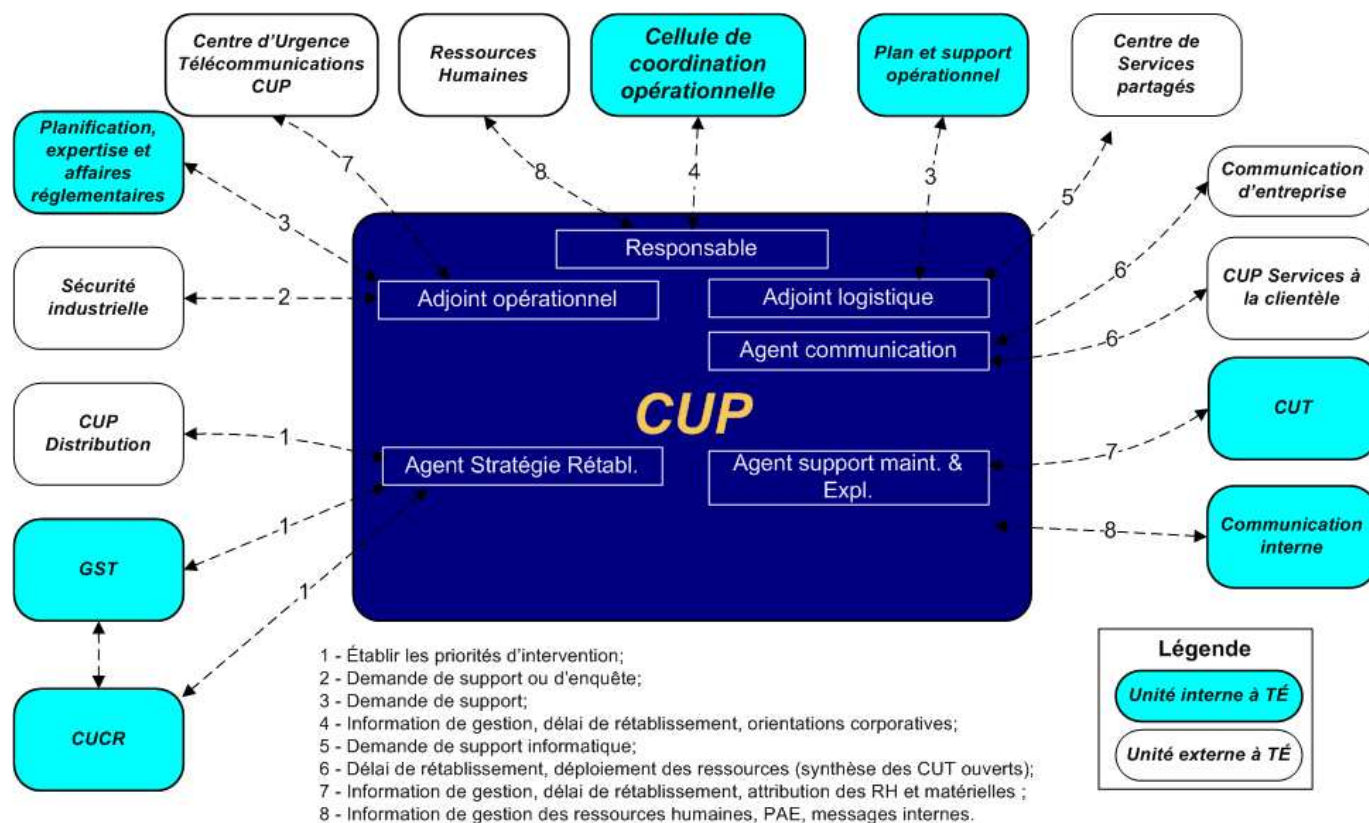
Centre d'Urgence Télécommunications CUP

Ressources Humaines

Cellule de coordination opérationnelle

Plan et support opérationnel

Centre de Services partagés

Planification, expertise et affaires réglementaires

Communication d'entreprise

Sécurité industrielle

CUP Services à la clientèle

CUP Distribution

CUT

GST

Communication interne

CUCR

7 8 4 3 5 3 6 2 6 1 7 1 8 1

Responsable

Adjoint opérationnel

Adjoint logistique

Agent communication

CUP

Agent Stratégie Rétabl.

Agent support maint. & Expl.

1 - Établir les priorités d'intervention;
2 - Demande de support ou d'enquête;
3 - Demande de support;
4 - Information de gestion, délai de rétablissement, orientations corporatives;
5 - Demande de support informatique;
6 - Délai de rétablissement, déploiement des ressources (synthèse des CUT ouverts);
7 - Information de gestion, délai de rétablissement, attribution des RH et matérielles ;
8 - Information de gestion des ressources humaines, PAE, messages internes.

Légende

Unité interne à TÉ

Unité externe à TÉ